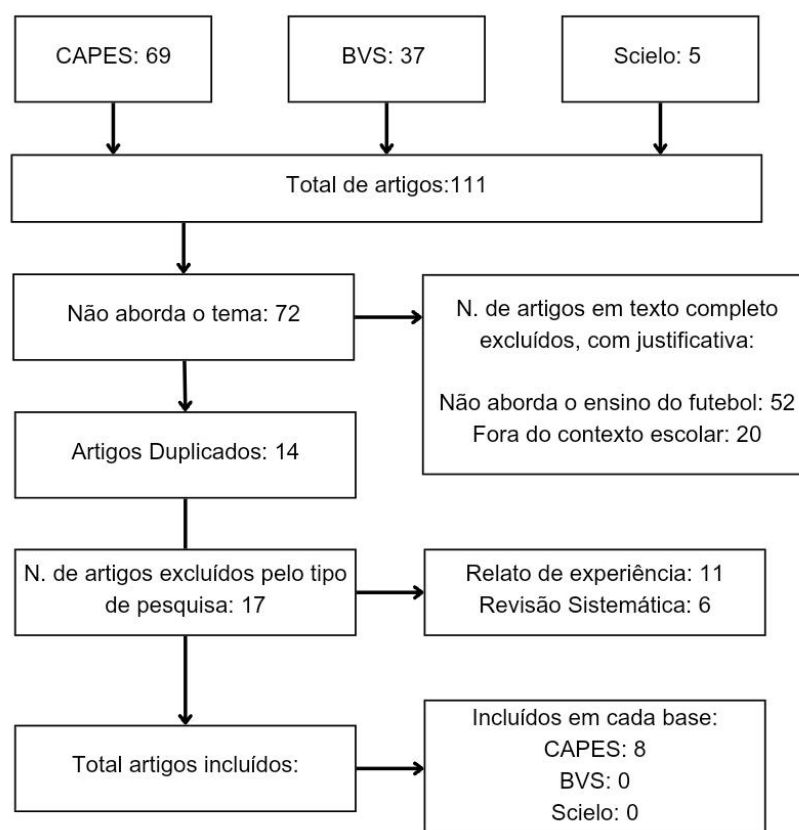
CAPES: 69

BVS: 37

Scielo: 5

Total de artigos:111

Não aborda o tema: 72

N. de artigos em texto completo excluídos, com justificativa:

Não aborda o ensino do futebol: 52
Fora do contexto escolar: 20

Artigos Duplicados: 14

N. de artigos excluídos pelo tipo de pesquisa: 17

Relato de experiência: 11
Revisão Sistemática: 6

Total artigos incluídos:

Incluídos em cada base:
CAPES: 8
BVS: 0
Scielo: 0